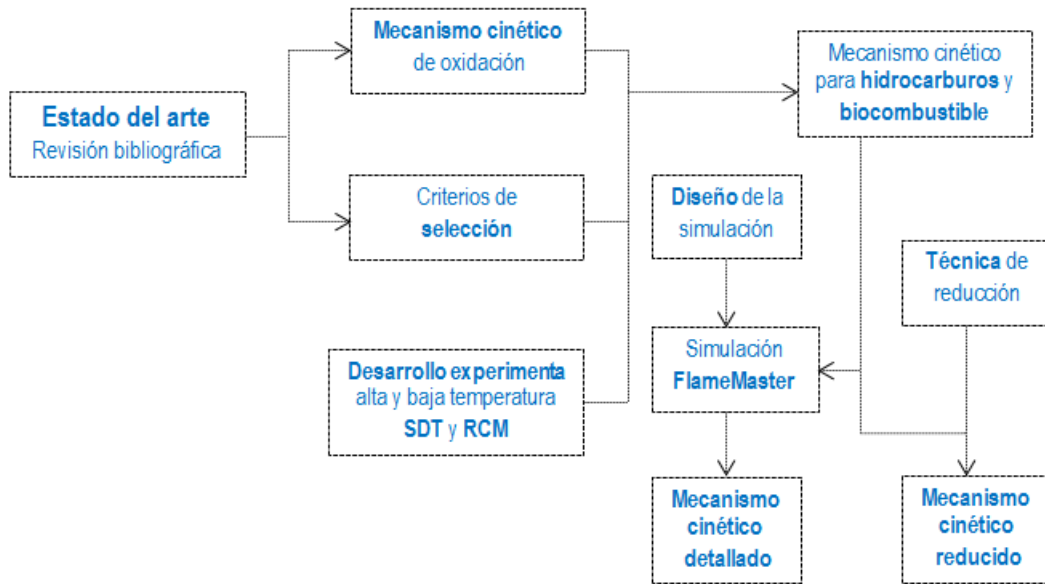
Estado del arte
Revisión bibliográfica

Mecanismo cinético
de oxidación

Criterios de
selección

Desarrollo experimenta
alta y baja temperatura
SDT y RCM

Mecanismo cinético
para hidrocarburos y
biocombustible

Diseño de la
simulación

Técnica de
reducción

Simulación
FlameMaster

Mecanismo
cinético
detallado

Mecanismo
cinético
reducido